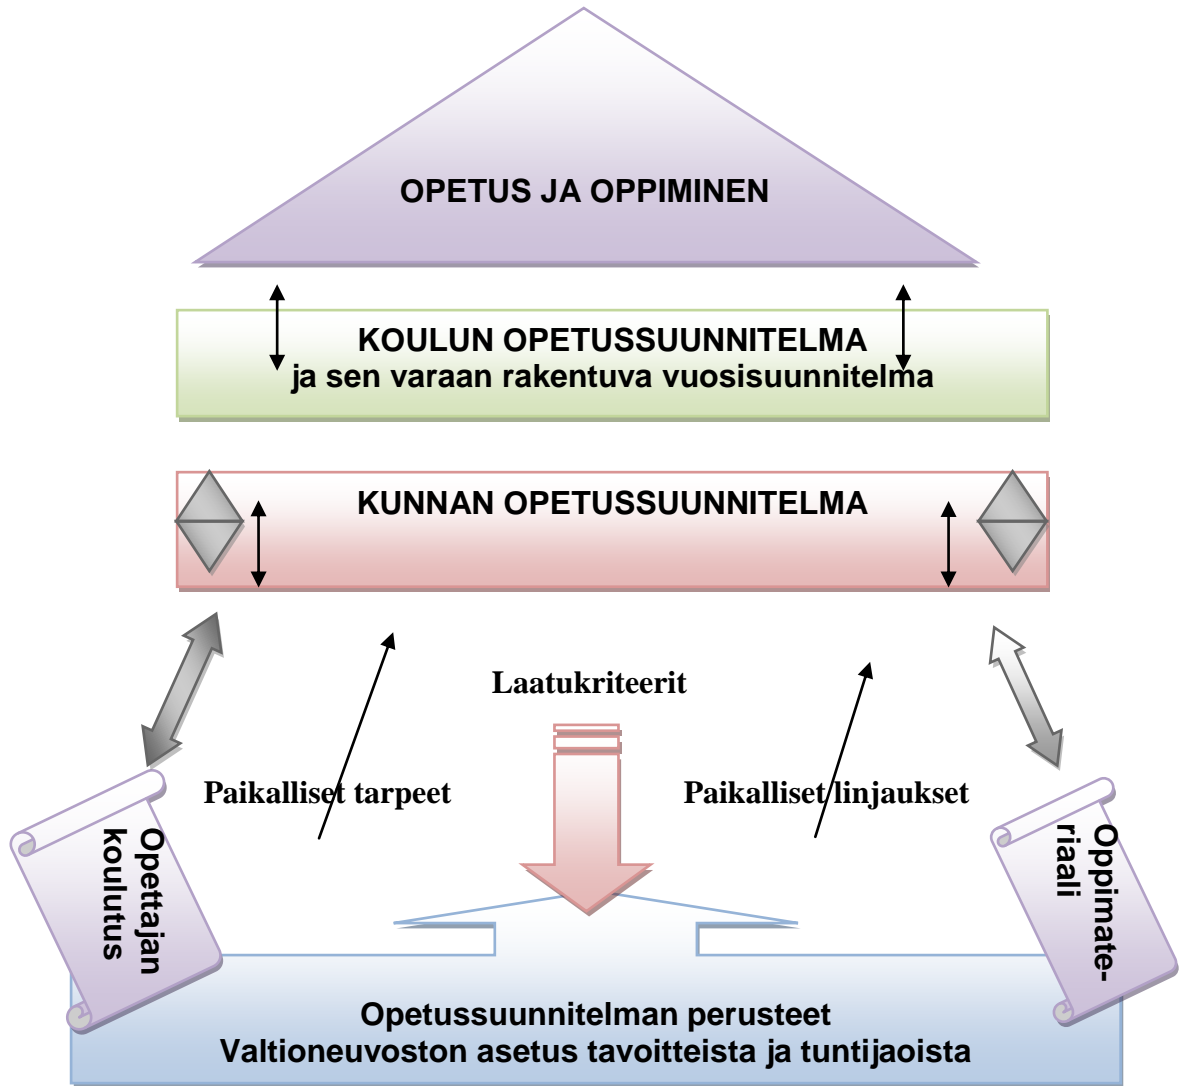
OPETUS JA OPPIMINEN

KOULUN OPETUSSUUNNITELMA
ja sen varaan rakentuva vuosisuunnitelma

KUNNAN OPETUSSUUNNITELMA

Laatukriteerit

Paikalliset tarpeet

Paikalliset linjaukset

Opettajan koulutus

Oppimateriaali

Opetussuunnitelman perusteet
Valtioneuvoston asetus tavoitteista ja tuntijaoista